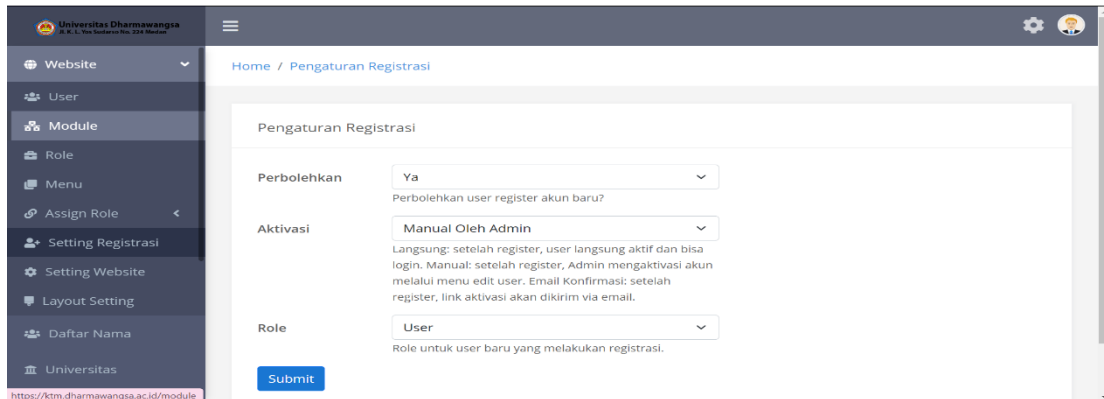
Universitas Dharmawangsa
Jl. K. L. Yos Sudarso No. 224 Medan

Website
User
Module
Role
Menu
Assign Role
Setting Registrasi
Setting Website
Layout Setting
Daftar Nama
Universitas

https://ktm.dharmawangsa.ac.id/module

Home / Pengaturan Registrasi

Pengaturan Registrasi

Perbolehkan
Ya
Perbolehkan user register akun baru?

Aktivasi
Manual Oleh Admin
Langsung: setelah register, user langsung aktif dan bisa login. Manual: setelah register, Admin mengaktivasi akun melalui menu edit user. Email Konfirmasi: setelah register, link aktivasi akan dikirim via email.

Role
User
Role untuk user baru yang melakukan registrasi.

Submit